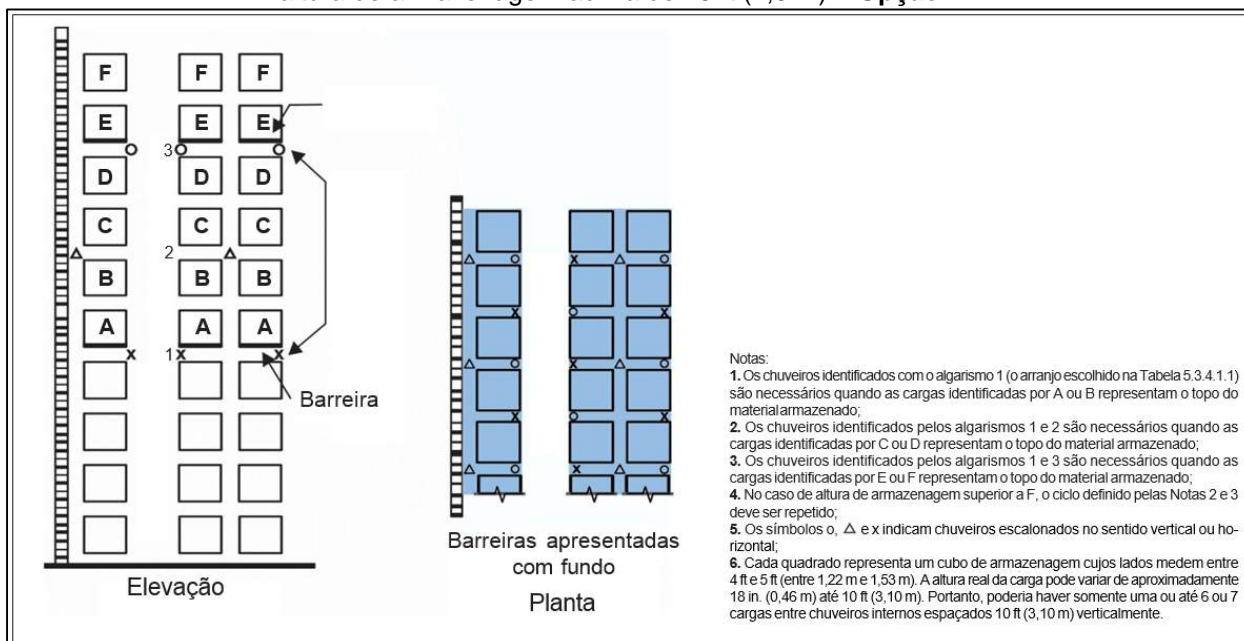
F F F
E E E
3
D D D
C C C
2
B B B
A A A
1
Barreira
Elevação

Barreiras apresentadas com fundo
Planta

Notas:
1. Os chuveiros identificados com o algarismo 1 (o arranjo escolhido na Tabela 5.3.4.1.1) são necessários quando as cargas identificadas por A ou B representam o topo do material armazenado;
2. Os chuveiros identificados pelos algarismos 1 e 2 são necessários quando as cargas identificadas por C ou D representam o topo do material armazenado;
3. Os chuveiros identificados pelos algarismos 1 e 3 são necessários quando as cargas identificadas por E ou F representam o topo do material armazenado;
4. No caso de altura de armazenagem superior a F, o ciclo definido pelas Notas 2 e 3 deve ser repetido;
5. Os símbolos o, △ e x indicam chuveiros escalonados no sentido vertical ou horizontal;
6. Cada quadrado representa um cubo de armazenagem cujos lados medem entre 4 ft e 5 ft (entre 1,22 m e 1,53 m). A altura real da carga pode variar de aproximadamente 18 in. (0,46 m) até 10 ft (3,10 m). Portanto, poderia haver somente uma ou até 6 ou 7 cargas entre chuveiros internos espaçados 10 ft (3,10 m) verticalmente.